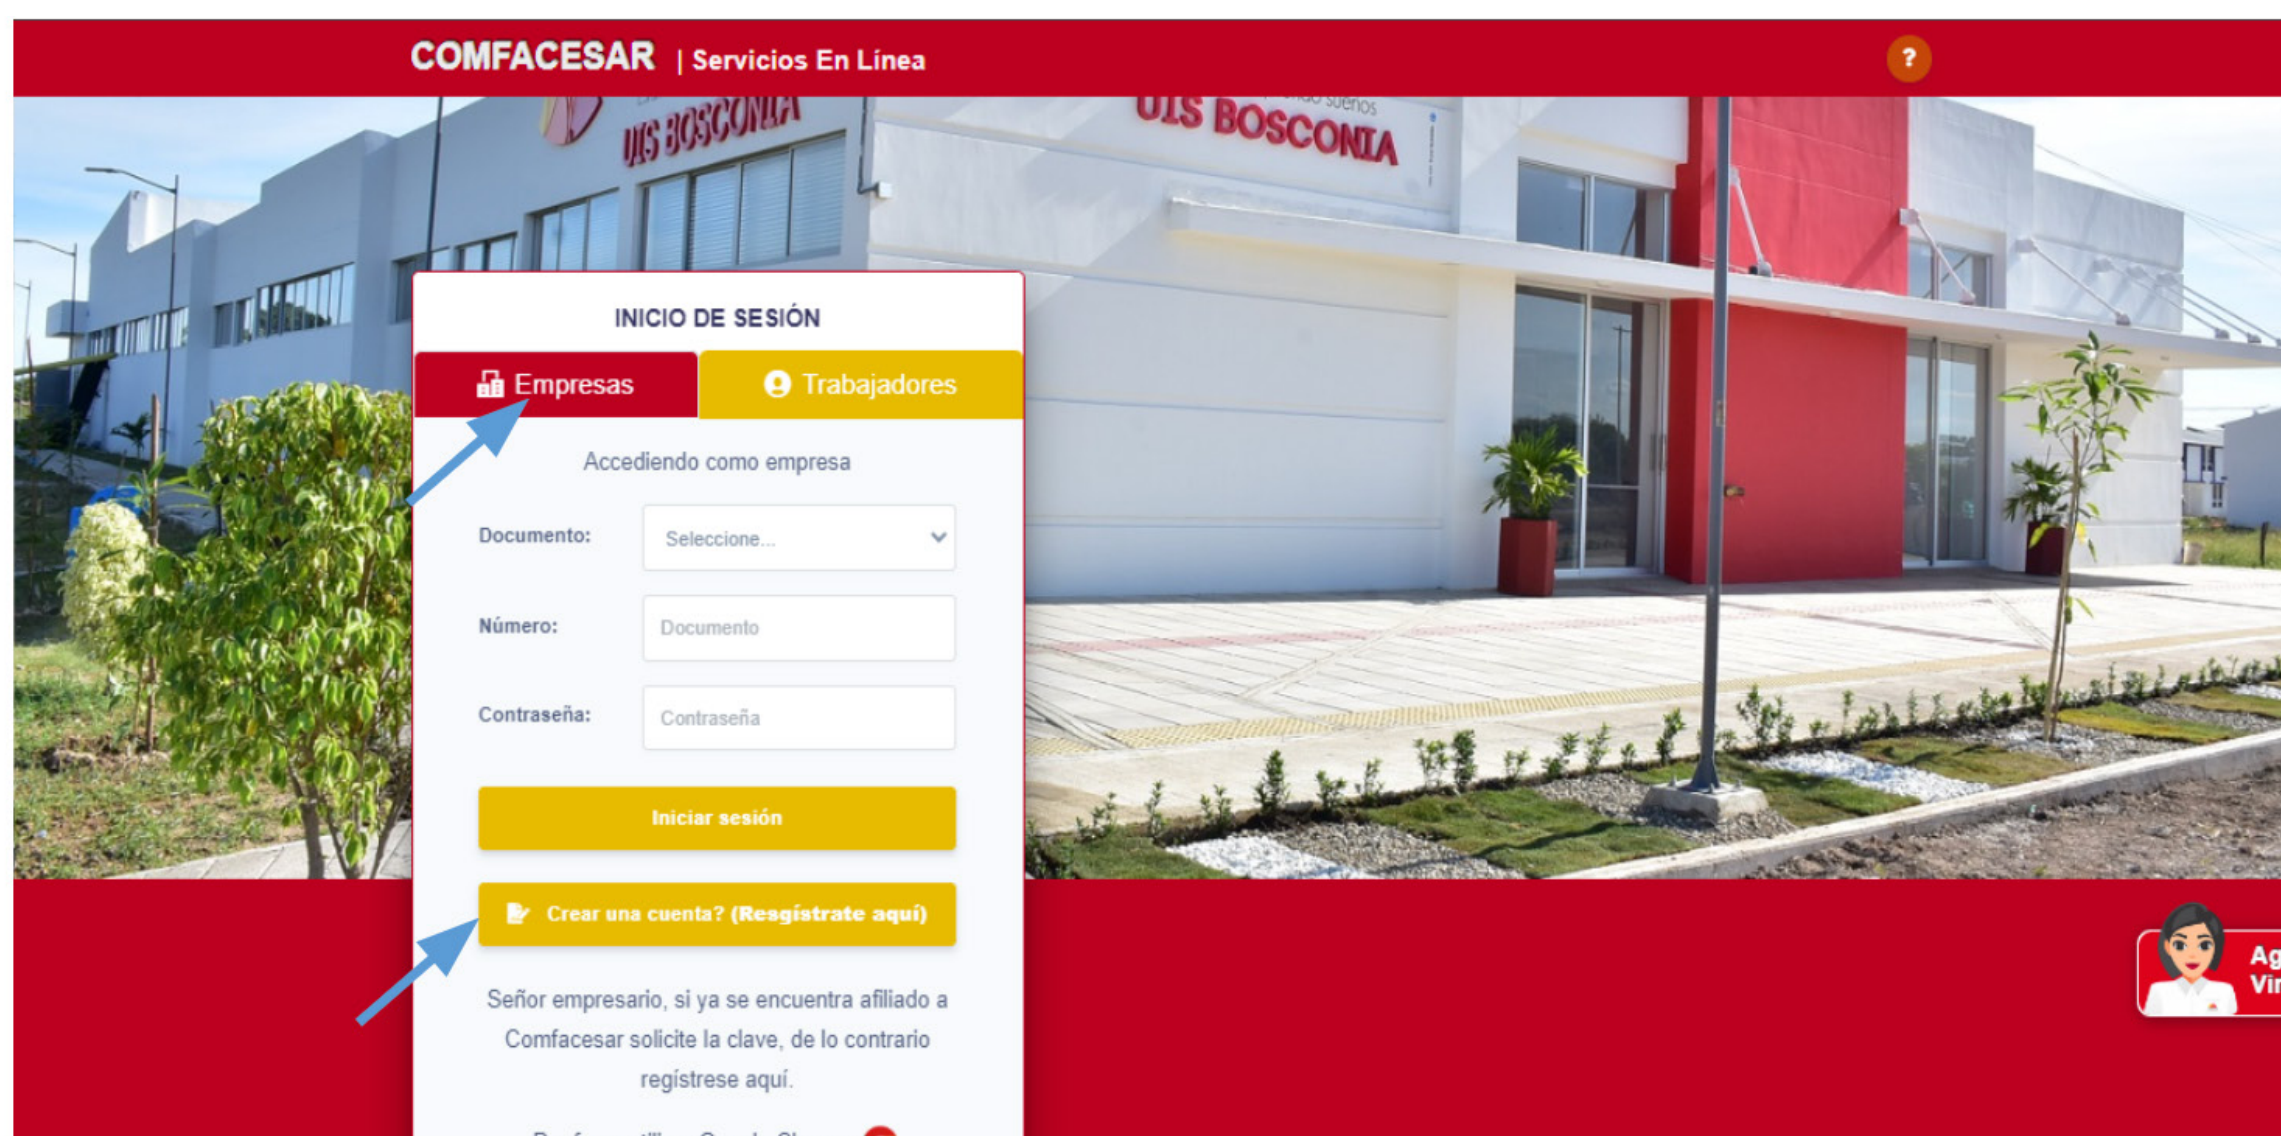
COMFACESAR | Servicios En Línea

?

UIS BOSCONIA

UIS BOSCONIA

INICIO DE SESIÓN

Empresas

Trabajadores

Accediendo como empresa

Documento: Seleccione...

Número: Documento

Contraseña: Contraseña

Iniciar sesión

Crear una cuenta? (Resgístrate aquí)

Señor empresario, si ya se encuentra afiliado a Comfacesar solicite la clave, de lo contrario regístrese aquí.

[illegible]

Ag
Vi